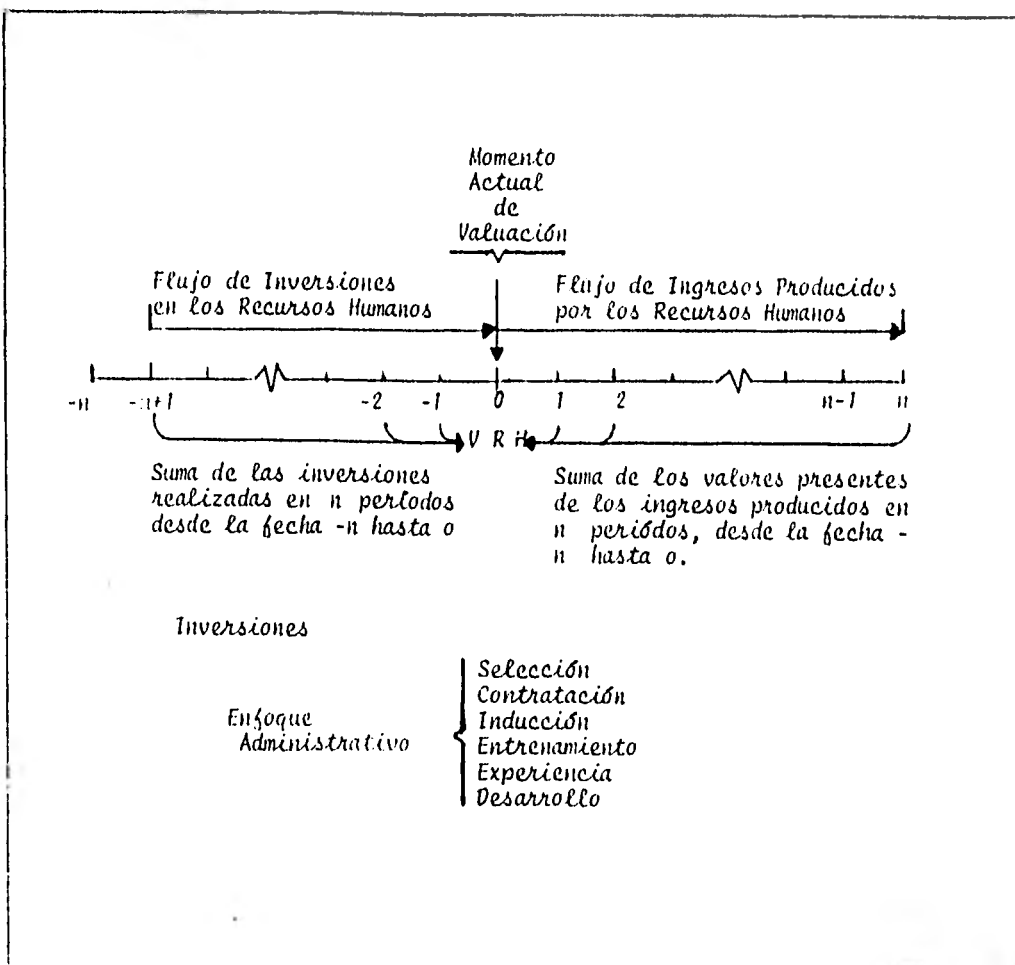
Momento Actual de Valuación

Flujo de Inversiones en los Recursos Humanos

Flujo de Ingresos Producidos por los Recursos Humanos

-n  -n+1  -2  -1  0  1  2  n-1  n

V R H

Suma de las inversiones realizadas en n períodos desde la fecha -n hasta o

Suma de los valores presentes de los ingresos producidos en n períodos, desde la fecha - n hasta o.

Inversiones

Enfoque Administrativo

Selección
Contratación
Inducción
Entrenamiento
Experiencia
Desarrollo